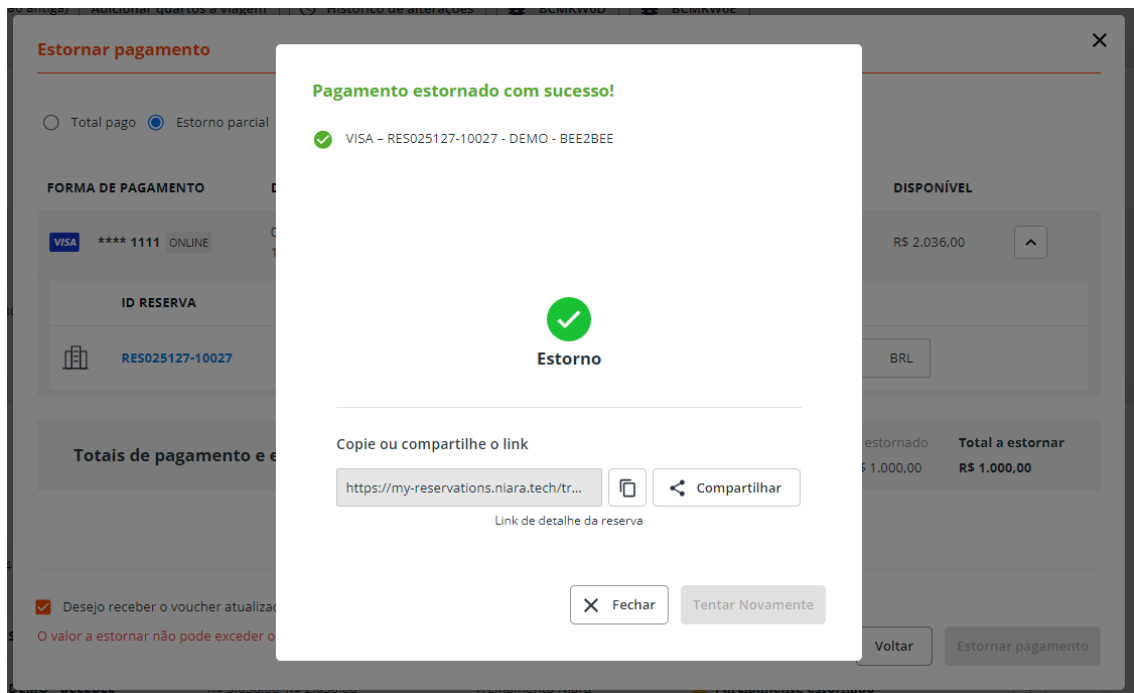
Estornar pagamento

Total pago
Estorno parcial

FORMA DE PAGAMENTO
DISPONÍVEL

VISA
**** 1111
ONLINE
R$ 2.036,00

ID RESERVA
RES025127-10027
BRL

Totais de pagamento e e
estornado
$ 1.000,00
Total a estornar
R$ 1.000,00

Desejo receber o voucher atualiza
O valor a estornar não pode exceder o

Voltar
Estornar pagamento

Pagamento estornado com sucesso!

VISA – RES025127-10027 - DEMO - BEE2BEE

Estorno

Copie ou compartilhe o link

https://my-reservations.niara.tech/tr...
Compartilhar

Link de detalhe da reserva

Fechar
Tentar Novamente